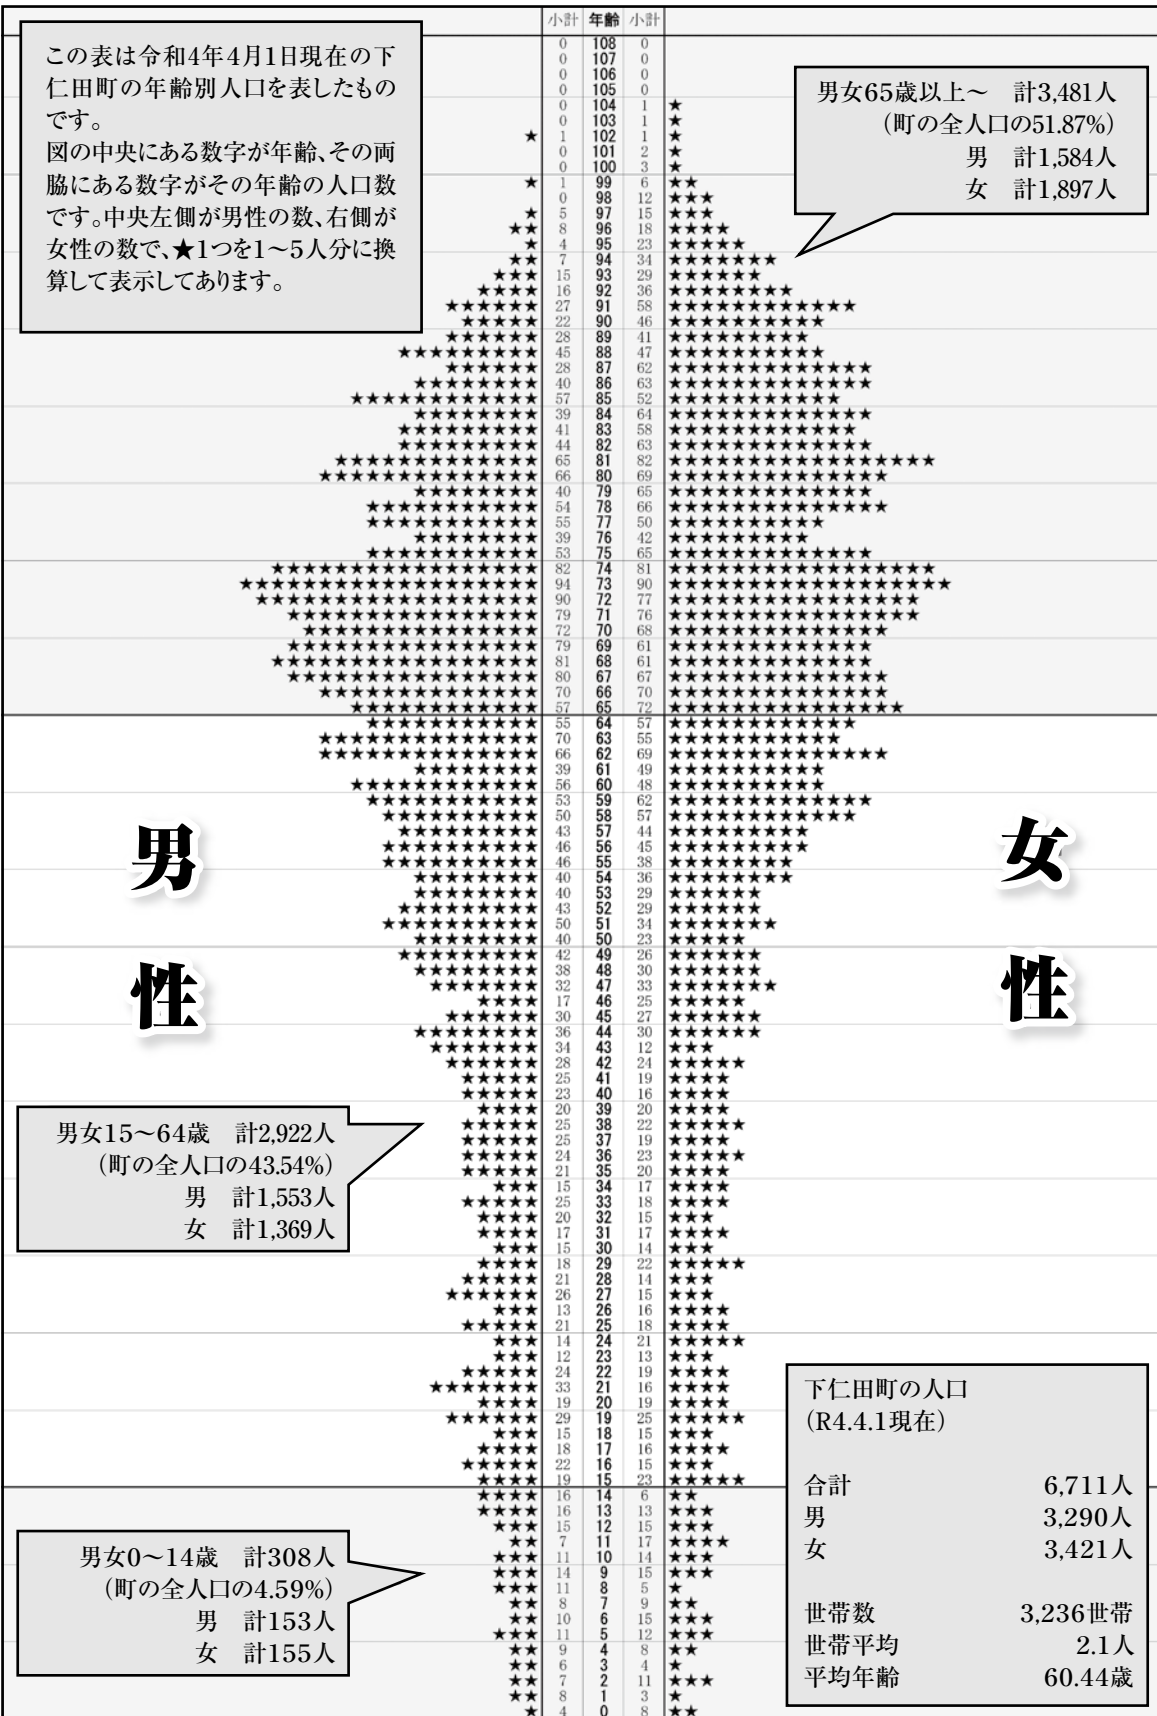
この表は令和4年4月1日現在の下仁田町の年齢別人口を表したものです。
図の中央にある数字が年齢、その両脇にある数字がその年齢の人口数です。中央左側が男性の数、右側が女性の数で、★1つを1～5人分に換算して表示してあります。

男女65歳以上～　計3,481人
（町の全人口の51.87%）
男　計1,584人
女　計1,897人

| | 小計 | 年齢 | 小計 | |
|---|---|---|---|---|
| | 0 | 108 | 0 | |
| | 0 | 107 | 0 | |
| | 0 | 106 | 0 | |
| | 0 | 105 | 0 | |
| | 0 | 104 | 1 | ★ |
| | 0 | 103 | 1 | ★ |
| ★ | 1 | 102 | 1 | ★ |
| | 0 | 101 | 2 | ★ |
| | 0 | 100 | 3 | ★ |
| ★ | 1 | 99 | 6 | ★★ |
| | 0 | 98 | 12 | ★★★ |
| ★ | 5 | 97 | 15 | ★★★ |
| ★★ | 8 | 96 | 18 | ★★★★ |
| ★ | 4 | 95 | 23 | ★★★★★ |
| ★★ | 7 | 94 | 34 | ★★★★★★★ |
| ★★★ | 15 | 93 | 29 | ★★★★★★ |
| ★★★★ | 16 | 92 | 36 | ★★★★★★★★ |
| ★★★★★★ | 27 | 91 | 58 | ★★★★★★★★★★★★ |
| ★★★★★ | 22 | 90 | 46 | ★★★★★★★★★★ |
| ★★★★★★ | 28 | 89 | 41 | ★★★★★★★★★ |
| ★★★★★★★★★ | 45 | 88 | 47 | ★★★★★★★★★★ |
| ★★★★★★ | 28 | 87 | 62 | ★★★★★★★★★★★★★ |
| ★★★★★★★★ | 40 | 86 | 63 | ★★★★★★★★★★★★★ |
| ★★★★★★★★★★★★ | 57 | 85 | 52 | ★★★★★★★★★★★ |
| ★★★★★★★★ | 39 | 84 | 64 | ★★★★★★★★★★★★★ |
| ★★★★★★★★★ | 41 | 83 | 58 | ★★★★★★★★★★★ |
| ★★★★★★★★★ | 44 | 82 | 63 | ★★★★★★★★★★★★★ |
| ★★★★★★★★★★★★★ | 65 | 81 | 82 | ★★★★★★★★★★★★★★★★★ |
| ★★★★★★★★★★★★★★ | 66 | 80 | 69 | ★★★★★★★★★★★★★★ |
| ★★★★★★★★ | 40 | 79 | 65 | ★★★★★★★★★★★★★ |
| ★★★★★★★★★★★ | 54 | 78 | 66 | ★★★★★★★★★★★★★★ |
| ★★★★★★★★★★★ | 55 | 77 | 50 | ★★★★★★★★★★ |
| ★★★★★★★★ | 39 | 76 | 42 | ★★★★★★★★★ |
| ★★★★★★★★★★★ | 53 | 75 | 65 | ★★★★★★★★★★★★★ |
| ★★★★★★★★★★★★★★★★★ | 82 | 74 | 81 | ★★★★★★★★★★★★★★★★★ |
| ★★★★★★★★★★★★★★★★★★★ | 94 | 73 | 90 | ★★★★★★★★★★★★★★★★★★ |
| ★★★★★★★★★★★★★★★★★★ | 90 | 72 | 77 | ★★★★★★★★★★★★★★★★ |
| ★★★★★★★★★★★★★★★★ | 79 | 71 | 76 | ★★★★★★★★★★★★★★★★ |
| ★★★★★★★★★★★★★★★ | 72 | 70 | 68 | ★★★★★★★★★★★★★★ |
| ★★★★★★★★★★★★★★★★★ | 79 | 69 | 61 | ★★★★★★★★★★★★★ |
| ★★★★★★★★★★★★★★★★★ | 81 | 68 | 61 | ★★★★★★★★★★★★★ |
| ★★★★★★★★★★★★★★★★ | 80 | 67 | 67 | ★★★★★★★★★★★★★★ |
| ★★★★★★★★★★★★★★ | 70 | 66 | 70 | ★★★★★★★★★★★★★★ |
| ★★★★★★★★★★★★ | 57 | 65 | 72 | ★★★★★★★★★★★★★★★ |
| ★★★★★★★★★★★ | 55 | 64 | 57 | ★★★★★★★★★★★★ |
| ★★★★★★★★★★★★★★ | 70 | 63 | 55 | ★★★★★★★★★★★ |
| ★★★★★★★★★★★★★★ | 66 | 62 | 69 | ★★★★★★★★★★★★★★ |
| ★★★★★★★★ | 39 | 61 | 49 | ★★★★★★★★★★ |
| ★★★★★★★★★★★★ | 56 | 60 | 48 | ★★★★★★★★★★ |
| ★★★★★★★★★★★ | 53 | 59 | 62 | ★★★★★★★★★★★★★ |
| ★★★★★★★★★★ | 50 | 58 | 57 | ★★★★★★★★★★★★ |
| ★★★★★★★★★ | 43 | 57 | 44 | ★★★★★★★★★ |
| ★★★★★★★★★★ | 46 | 56 | 45 | ★★★★★★★★★ |
| ★★★★★★★★★★ | 46 | 55 | 38 | ★★★★★★★★ |
| ★★★★★★★★ | 40 | 54 | 36 | ★★★★★★★★ |
| ★★★★★★★★ | 40 | 53 | 29 | ★★★★★★ |
| ★★★★★★★★★ | 43 | 52 | 29 | ★★★★★★ |
| ★★★★★★★★★★ | 50 | 51 | 34 | ★★★★★★★ |
| ★★★★★★★★ | 40 | 50 | 23 | ★★★★★ |
| ★★★★★★★★★ | 42 | 49 | 26 | ★★★★★★ |
| ★★★★★★★★ | 38 | 48 | 30 | ★★★★★★ |
| ★★★★★★★ | 32 | 47 | 33 | ★★★★★★★ |
| ★★★★ | 17 | 46 | 25 | ★★★★★ |
| ★★★★★★ | 30 | 45 | 27 | ★★★★★★ |
| ★★★★★★★★ | 36 | 44 | 30 | ★★★★★★ |
| ★★★★★★★ | 34 | 43 | 12 | ★★★ |
| ★★★★★★ | 28 | 42 | 24 | ★★★★★ |
| ★★★★★ | 25 | 41 | 19 | ★★★★ |
| ★★★★★ | 23 | 40 | 16 | ★★★★ |
| ★★★★ | 20 | 39 | 20 | ★★★★ |
| ★★★★★ | 25 | 38 | 22 | ★★★★★ |
| ★★★★★ | 25 | 37 | 19 | ★★★★ |
| ★★★★★ | 24 | 36 | 23 | ★★★★★ |
| ★★★★★ | 21 | 35 | 20 | ★★★★ |
| ★★★ | 15 | 34 | 17 | ★★★★ |
| ★★★★★ | 25 | 33 | 18 | ★★★★ |
| ★★★★ | 20 | 32 | 15 | ★★★ |
| ★★★★ | 17 | 31 | 17 | ★★★★ |
| ★★★ | 15 | 30 | 14 | ★★★ |
| ★★★★ | 18 | 29 | 22 | ★★★★★ |
| ★★★★★ | 21 | 28 | 14 | ★★★ |
| ★★★★★★ | 26 | 27 | 15 | ★★★ |
| ★★★ | 13 | 26 | 16 | ★★★★ |
| ★★★★★ | 21 | 25 | 18 | ★★★★ |
| ★★★ | 14 | 24 | 21 | ★★★★★ |
| ★★★ | 12 | 23 | 13 | ★★★ |
| ★★★★★ | 24 | 22 | 19 | ★★★★ |
| ★★★★★★★ | 33 | 21 | 16 | ★★★★ |
| ★★★★ | 19 | 20 | 19 | ★★★★ |
| ★★★★★★ | 29 | 19 | 25 | ★★★★★ |
| ★★★ | 15 | 18 | 15 | ★★★ |
| ★★★★ | 18 | 17 | 16 | ★★★★ |
| ★★★★★ | 22 | 16 | 15 | ★★★ |
| ★★★★ | 19 | 15 | 23 | ★★★★★ |
| ★★★★ | 16 | 14 | 6 | ★★ |
| ★★★★ | 16 | 13 | 13 | ★★★ |
| ★★★ | 15 | 12 | 15 | ★★★ |
| ★★ | 7 | 11 | 17 | ★★★★ |
| ★★★ | 11 | 10 | 14 | ★★★ |
| ★★★ | 14 | 9 | 15 | ★★★ |
| ★★★ | 11 | 8 | 5 | ★ |
| ★★ | 8 | 7 | 9 | ★★ |
| ★★ | 10 | 6 | 15 | ★★★ |
| ★★★ | 11 | 5 | 12 | ★★★ |
| ★★ | 9 | 4 | 8 | ★★ |
| ★★ | 6 | 3 | 4 | ★ |
| ★★ | 7 | 2 | 11 | ★★★ |
| ★★ | 8 | 1 | 3 | ★ |
| ★ | 4 | 0 | 8 | ★★ |

男性

女性

男女15～64歳　計2,922人
（町の全人口の43.54%）
男　計1,553人
女　計1,369人

男女0～14歳　計308人
（町の全人口の4.59%）
男　計153人
女　計155人

下仁田町の人口
（R4.4.1現在）

合計　6,711人
男　3,290人
女　3,421人

世帯数　3,236世帯
世帯平均　2.1人
平均年齢　60.44歳